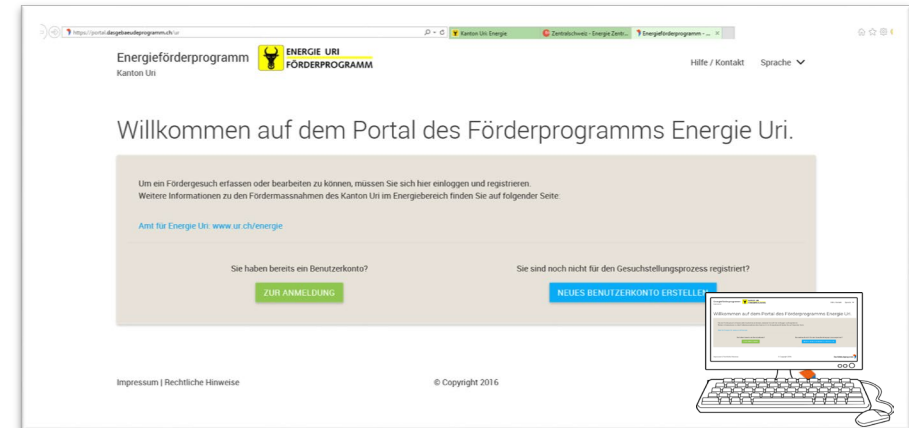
https://portal.dasgebaeudeprogramm.ch/ur

Kanton Uri Energie | Zentralschweiz - Energie Zentr... | Energieförderprogramm - ...

Energieförderprogramm
Kanton Uri

ENERGIE URI
FÖRDERPROGRAMM

Hilfe / Kontakt   Sprache

Willkommen auf dem Portal des Förderprogramms Energie Uri.

Um ein Fördergesuch erfassen oder bearbeiten zu können, müssen Sie sich hier einloggen und registrieren.
Weitere Informationen zu den Fördermassnahmen des Kanton Uri im Energiebereich finden Sie auf folgender Seite:

Amt für Energie Uri: www.ur.ch/energie

Sie haben bereits ein Benutzerkonto?

ZUR ANMELDUNG

Sie sind noch nicht für den Gesuchstellungsprozess registriert?

NEUES BENUTZERKONTO ERSTELLEN

Impressum | Rechtliche Hinweise

© Copyright 2016

Willkommen auf dem Portal des Förderprogramms Energie Uri.